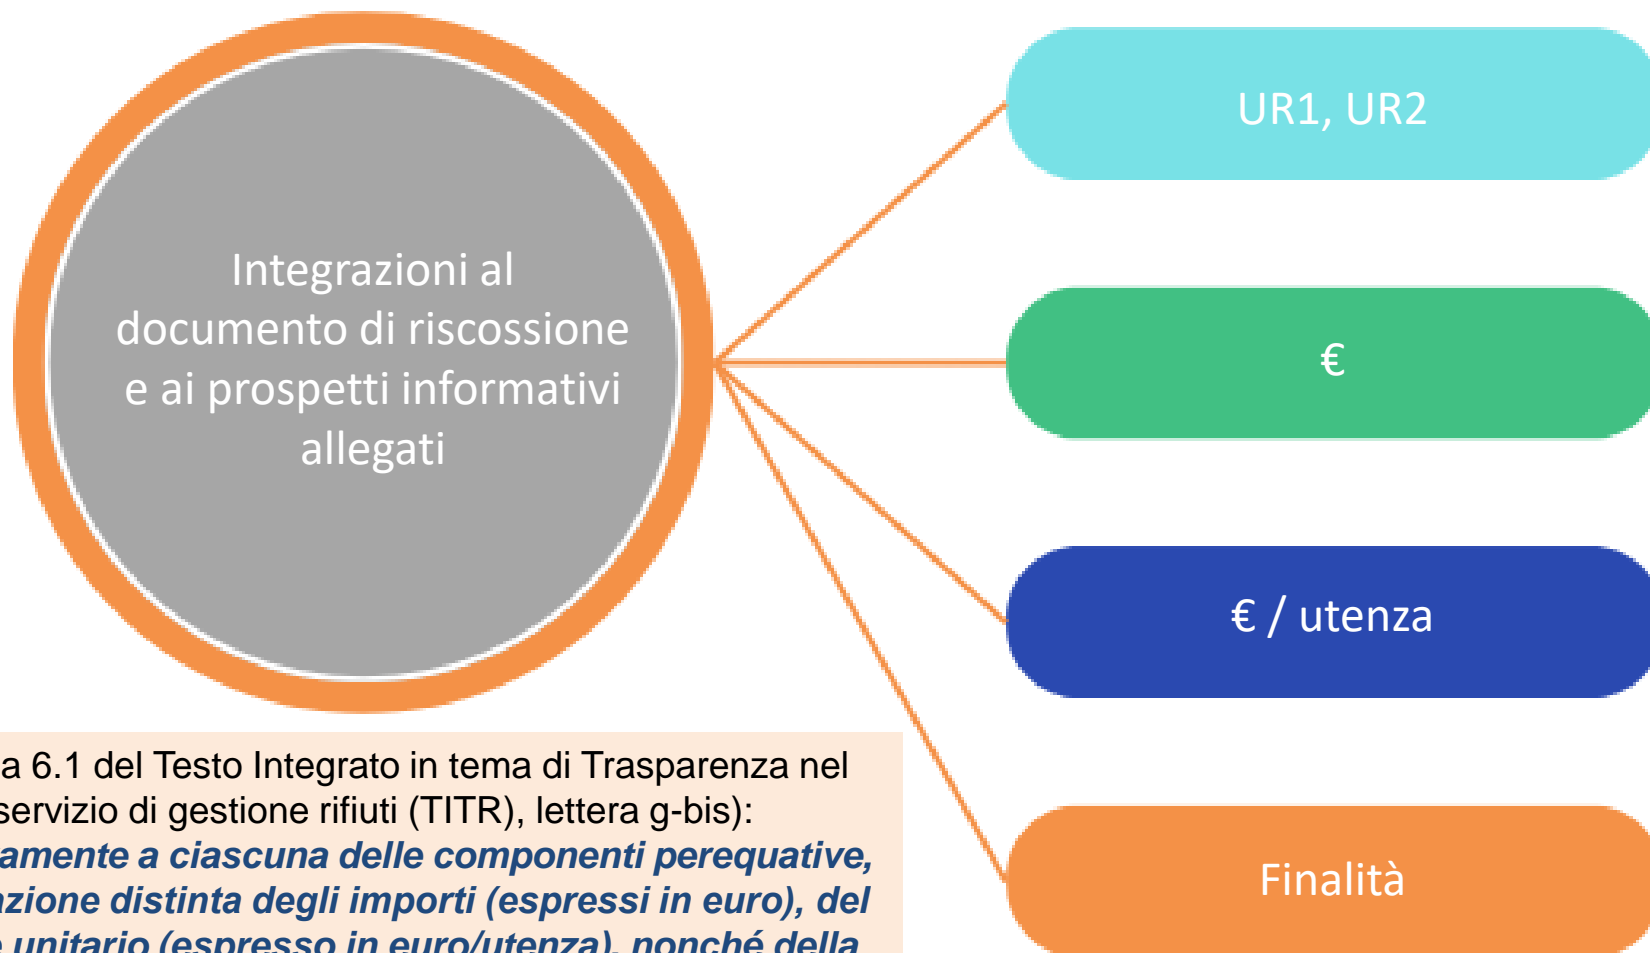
Integrazioni al documento di riscossione e ai prospetti informativi allegati

UR1, UR2

€

€ / utenza

Finalità

a 6.1 del Testo Integrato in tema di Trasparenza nel servizio di gestione rifiuti (TITR), lettera g-bis):
amente a ciascuna delle componenti perequative, zione distinta degli importi (espressi in euro), del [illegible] unitario (espresso in euro/utenza), nonché della